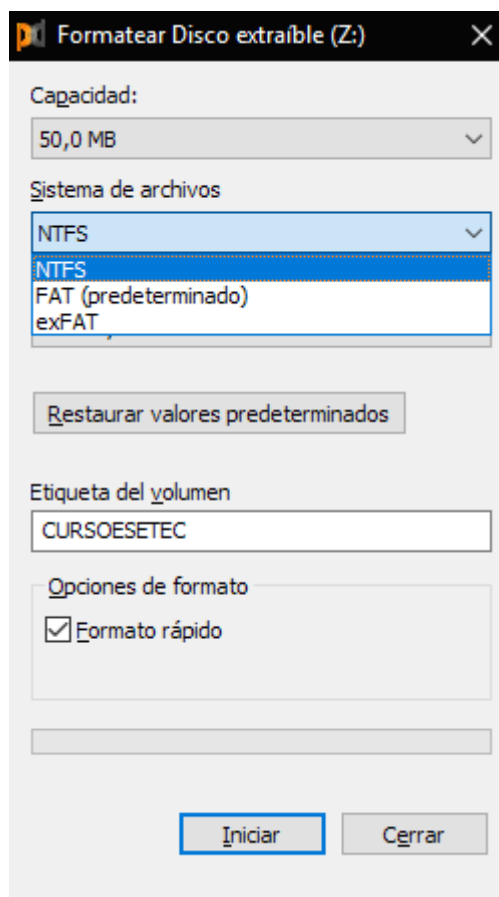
Formatear Disco extraíble (Z:)

Capacidad:

50,0 MB

Sistema de archivos

NTFS

NTFS
FAT (predeterminado)
exFAT

Restaurar valores predeterminados

Etiqueta del volumen

CURSOESETEC

Opciones de formato

Formato rápido

Iniciar

Cerrar